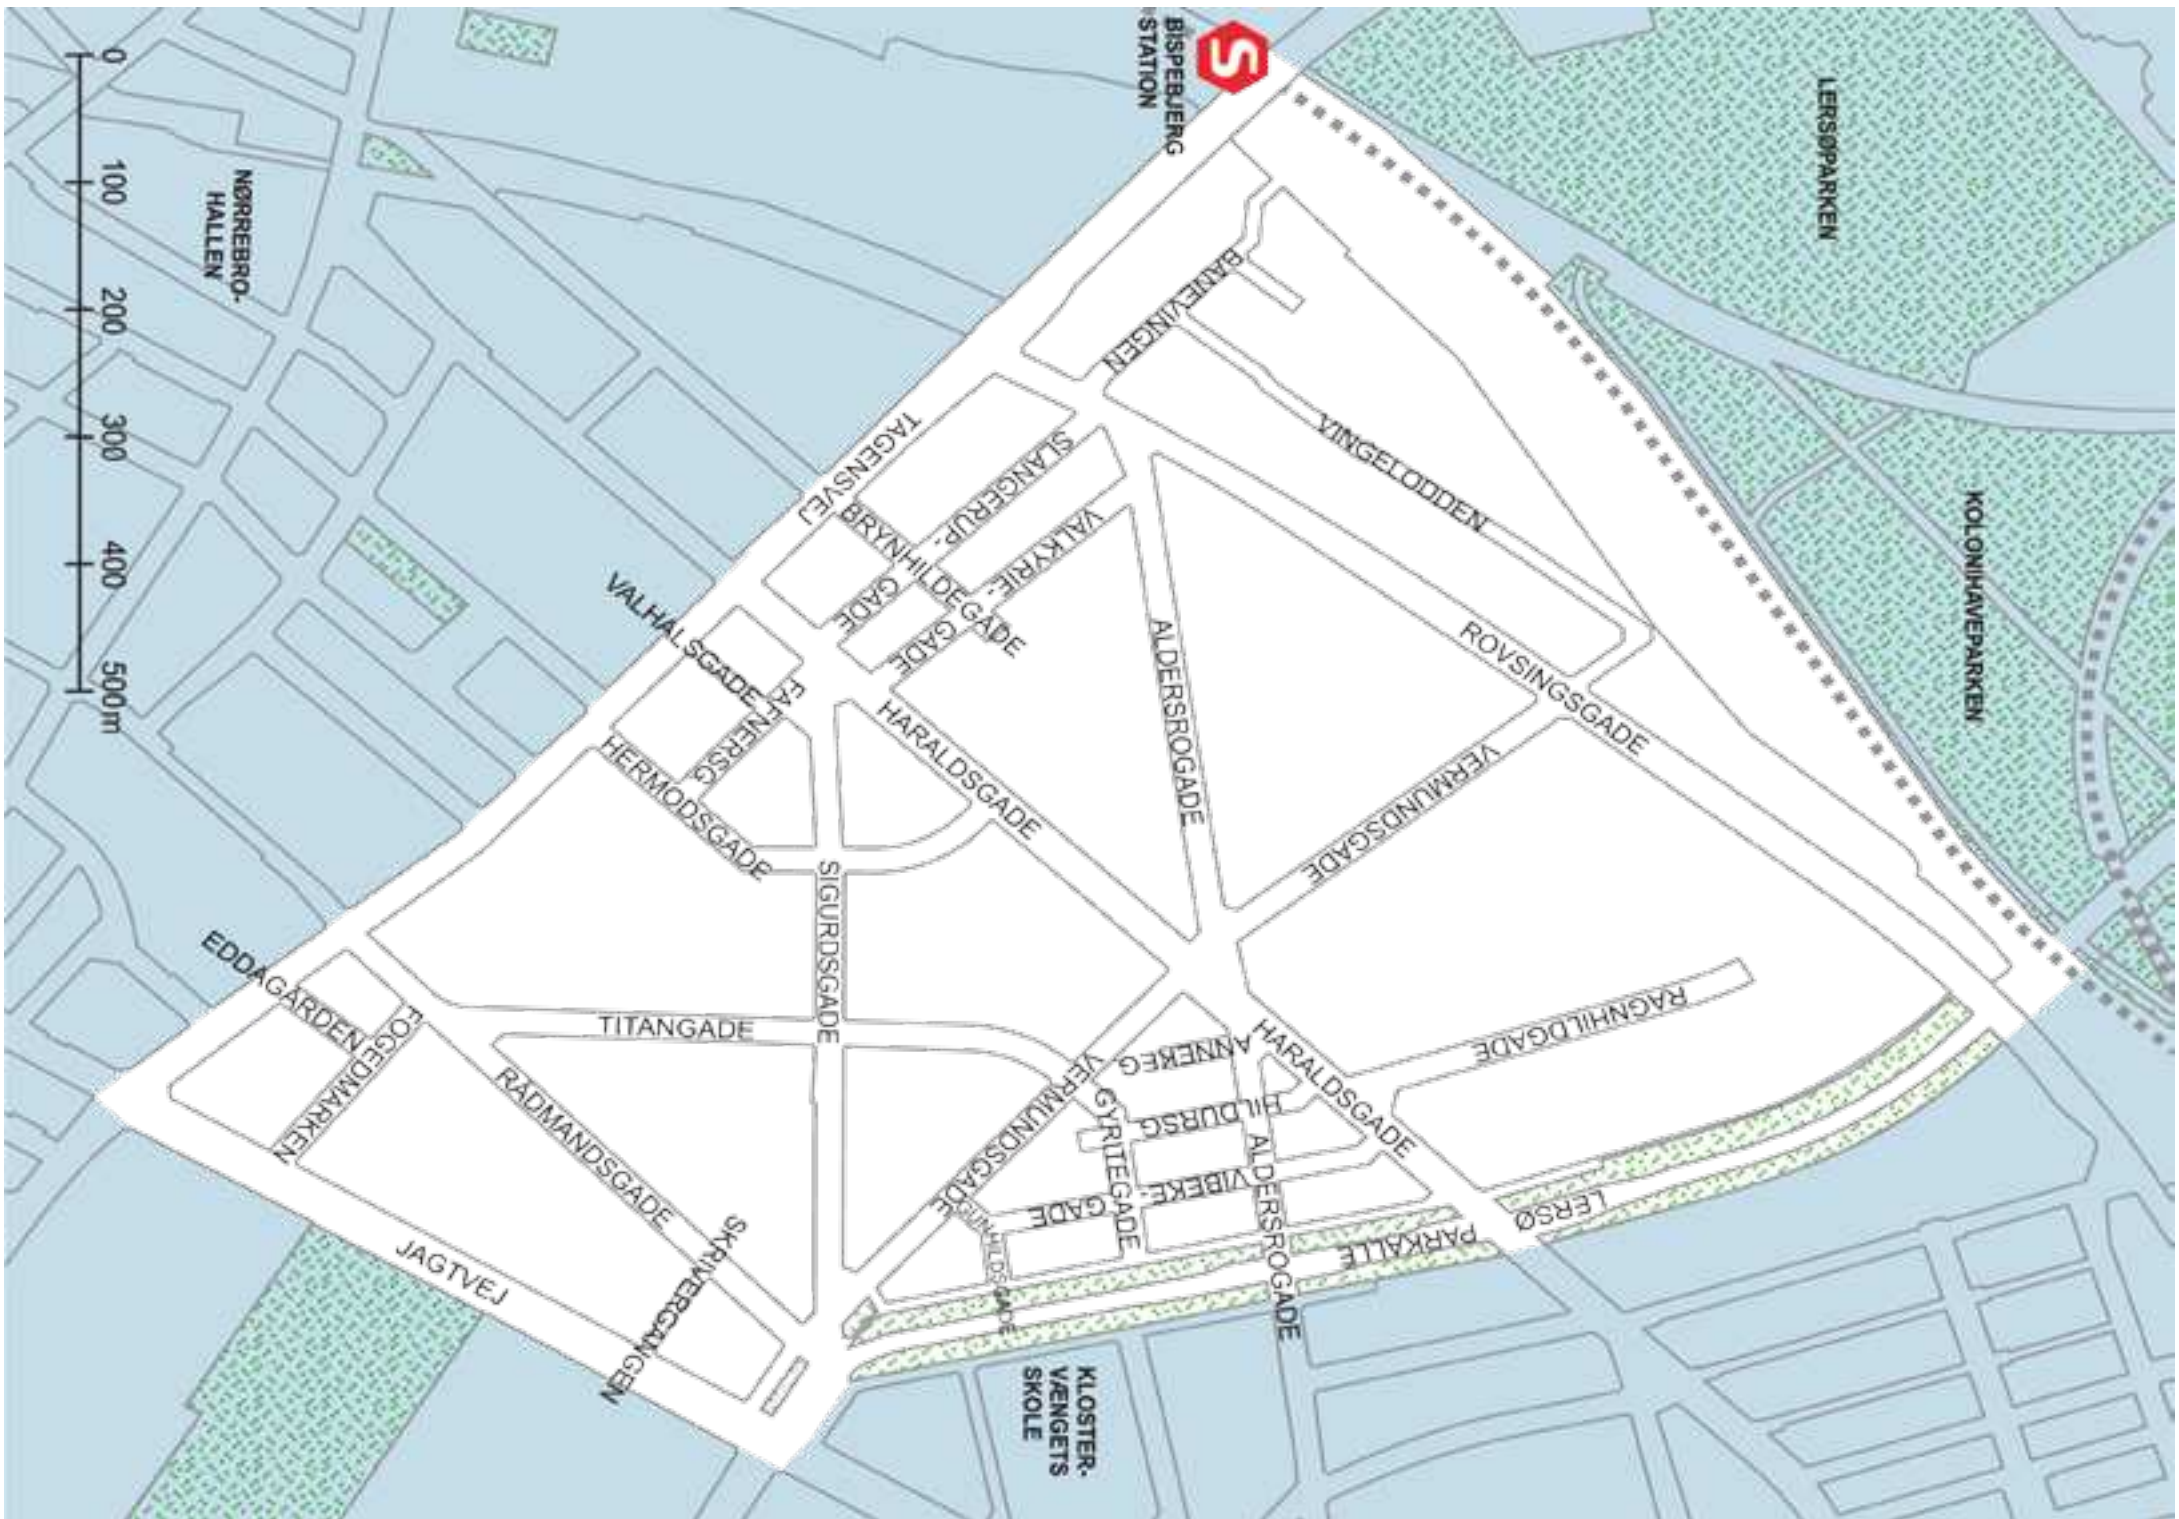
0
100
200
300
400
500m

S
BISPEBJERG STATION

NØRREBRO-HALLEN

LERSØPARKEN

KOLONIHAVEPARKEN

BANEVINGEN
VINGELODDEN
TAGENSVEJ
SLANGERUP-GADE
BRYNHILDEGADE
VALKYRIE-GADE
ALDERSROGADE
ROVSINGSGADE
VALHALSGADE
FAFNERSG.
HERMODSGADE
HARALDSGADE
VERMUNDSGADE
SIGURDSGADE
EDDAGÅRDEN
TITANGADE
FOGEDMARKEN
RÅDMANDSGADE
ANNEKEG.
HARALDSGADE
RAGNHILDGADE
VERMUNDSGADE
GYRITEGADE
HILDURSG.
ALDERSROGADE
VIBEKE-GADE
GUNHILDSGADE
LERSØ PARKALLÉ
SKRIVERGANGEN
JAGTVEJ

KLOSTER-VÆNGETS SKOLE